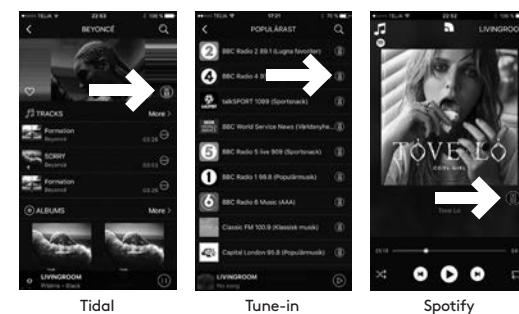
TELIA 22:53

BEYONCÉ

TRACKS More

Formation
Beyoncé

SORRY
Beyoncé

Formation
Beyoncé

ALBUMS More

LIVINGROOM
Yeams - Black

Tidal

TELIA 17:21

POPULÄRAST

BBC Radio 2 89.1 (Lugna favoriter)

BBC Radio 4 9

talkSPORT 1089 (Sportsnack)

BBC World Service News (Världsnyheter)

BBC Radio 5 live 909 (Sportsnack)

BBC Radio 1 98.8 (Populärmusik)

BBC Radio 6 Music (AAA)

Classic FM 100.9 (Klassisk musik)

Capital London 95.8 (Populärmusik)

LIVINGROOM

Tune-in

TELIA 22:52

LIVINGROOM

TOVE LO

COOL GIRL

Tove Lo

Spotify